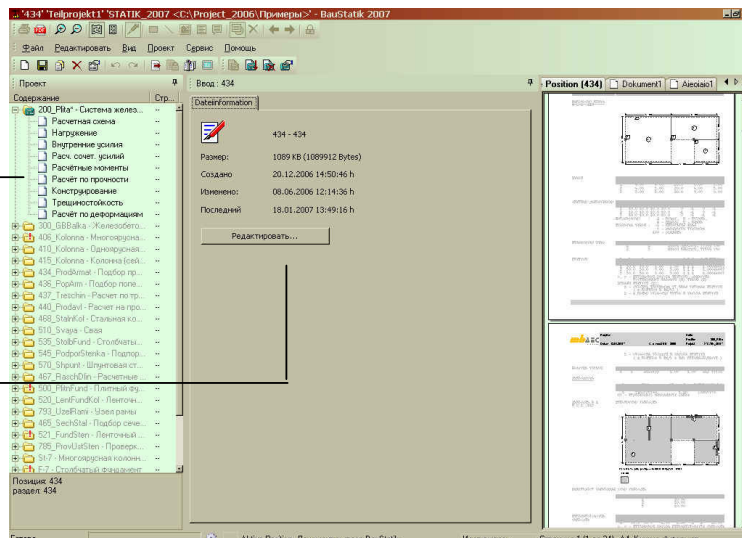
'434' 'Teilprojekt1' 'STATIK_2007 <C:\Project_2006\Примеры>' - BauStatik 2007

Файл Редактировать Вид Проект Сервис Помощь

Проект

Содержание Стр...

200_Plita* - Система желез... --
Расчетная схема --
Нагружение --
Внутренние усилия --
Расч. сочет. усилий --
Расчётные моменты --
Расчёт по прочности --
Конструирование --
Трещиностойкость --
Расчёт по деформациям --
300_GBBalka - Железобето... --
406_Kolonna - Многоярусна... --
410_Kolonna - Одноярусная... --
415_Kolonna - Колонна (сейс... --
434_ProdArmat - Подбор пр... --
436_PopArm - Подбор попе... --
437_Treschin - Расчет по тр... --
440_Prodavl - Расчет на про... --
468_StalnKol - Стальная ко... --
510_Svaja - Свая --
535_StolbFund - Столбчаты... --
545_PodporStenka - Подпор... --
570_Shpunt - Шпунтовая ст... --
467_RaschDlin - Расчетные... --
500_PlitnFund - Плитный фу... --
520_LentFundKol - Ленточн... --
793_UzelRami - Узел рамы --
465_SechStal - Подбор сече... --
521_FundSten - Ленточный ... --
795_ProvUstSten - Проверк... --
St-7 - Многоярусная колонн... --
F-7 - Столбчатый фундамент --

Позиция: 434
раздел: 434

Ввод : 434

DateiInformation

434 - 434

Размер: 1089 KB (1089912 Bytes)
Создано 20.12.2006 14:50:46 h
Изменено: 08.06.2006 12:14:36 h
Последний 18.01.2007 13:49:16 h

Редактировать...

Position (434) Dokument1 Aieoiaio1

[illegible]